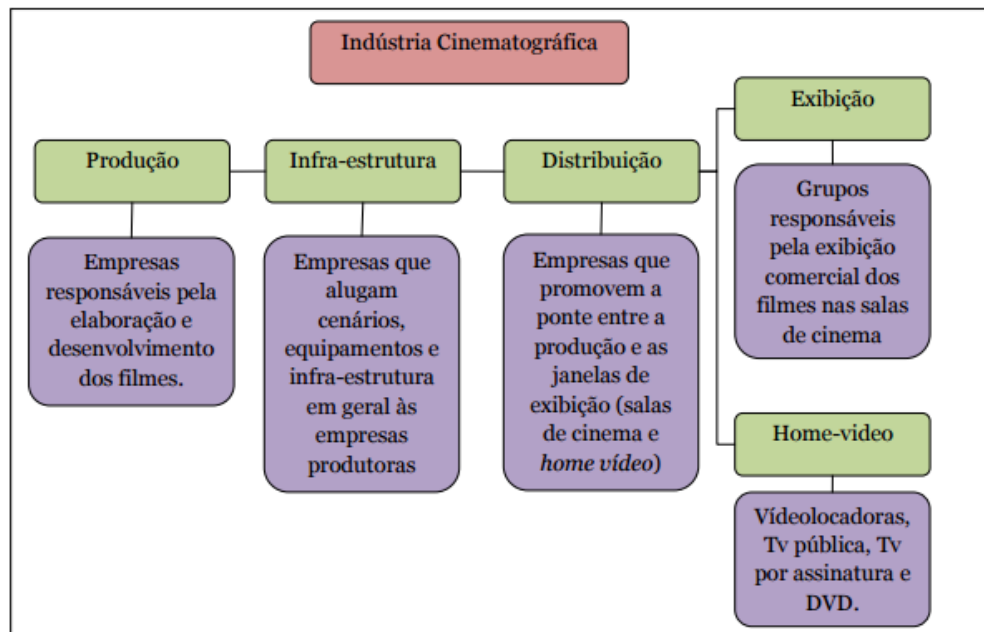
Indústria Cinematográfica

Produção

Empresas responsáveis pela elaboração e desenvolvimento dos filmes.

Infra-estrutura

Empresas que alugam cenários, equipamentos e infra-estrutura em geral às empresas produtoras

Distribuição

Empresas que promovem a ponte entre a produção e as janelas de exibição (salas de cinema e *home vídeo*)

Exibição

Grupos responsáveis pela exibição comercial dos filmes nas salas de cinema

Home-video

Vídeolocadoras, Tv pública, Tv por assinatura e DVD.